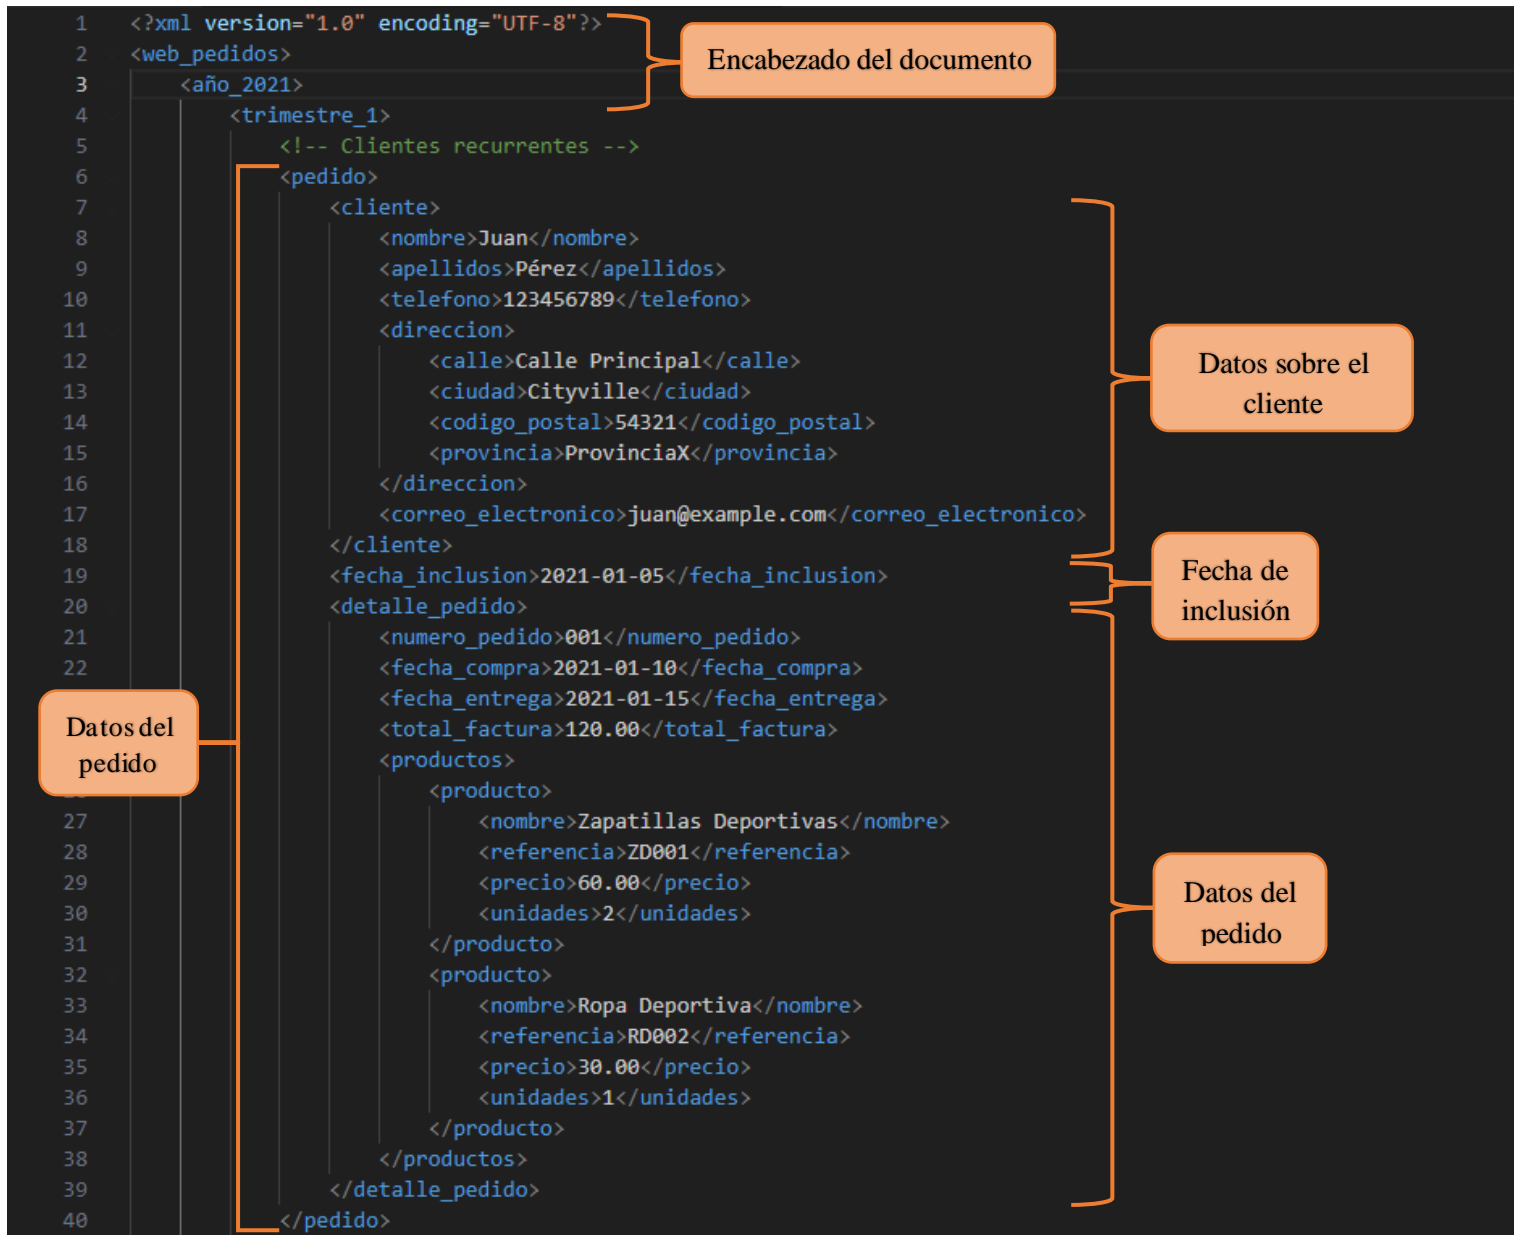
1 <?xml version="1.0" encoding="UTF-8"?>
2 <web_pedidos>
3 <año_2021>
4 <trimestre_1>
5 <!-- Clientes recurrentes -->
6 <pedido>
7 <cliente>
8 <nombre>Juan</nombre>
9 <apellidos>Pérez</apellidos>
10 <telefono>123456789</telefono>
11 <direccion>
12 <calle>Calle Principal</calle>
13 <ciudad>Cityville</ciudad>
14 <codigo_postal>54321</codigo_postal>
15 <provincia>ProvinciaX</provincia>
16 </direccion>
17 <correo_electronico>juan@example.com</correo_electronico>
18 </cliente>
19 <fecha_inclusion>2021-01-05</fecha_inclusion>
20 <detalle_pedido>
21 <numero_pedido>001</numero_pedido>
22 <fecha_compra>2021-01-10</fecha_compra>
<fecha_entrega>2021-01-15</fecha_entrega>
<total_factura>120.00</total_factura>
<productos>
<producto>
27 <nombre>Zapatillas Deportivas</nombre>
28 <referencia>ZD001</referencia>
29 <precio>60.00</precio>
30 <unidades>2</unidades>
31 </producto>
32 <producto>
33 <nombre>Ropa Deportiva</nombre>
34 <referencia>RD002</referencia>
35 <precio>30.00</precio>
36 <unidades>1</unidades>
37 </producto>
38 </productos>
39 </detalle_pedido>
40 </pedido>

Encabezado del documento

Datos sobre el cliente

Fecha de inclusión

Datos del pedido

Datos del pedido